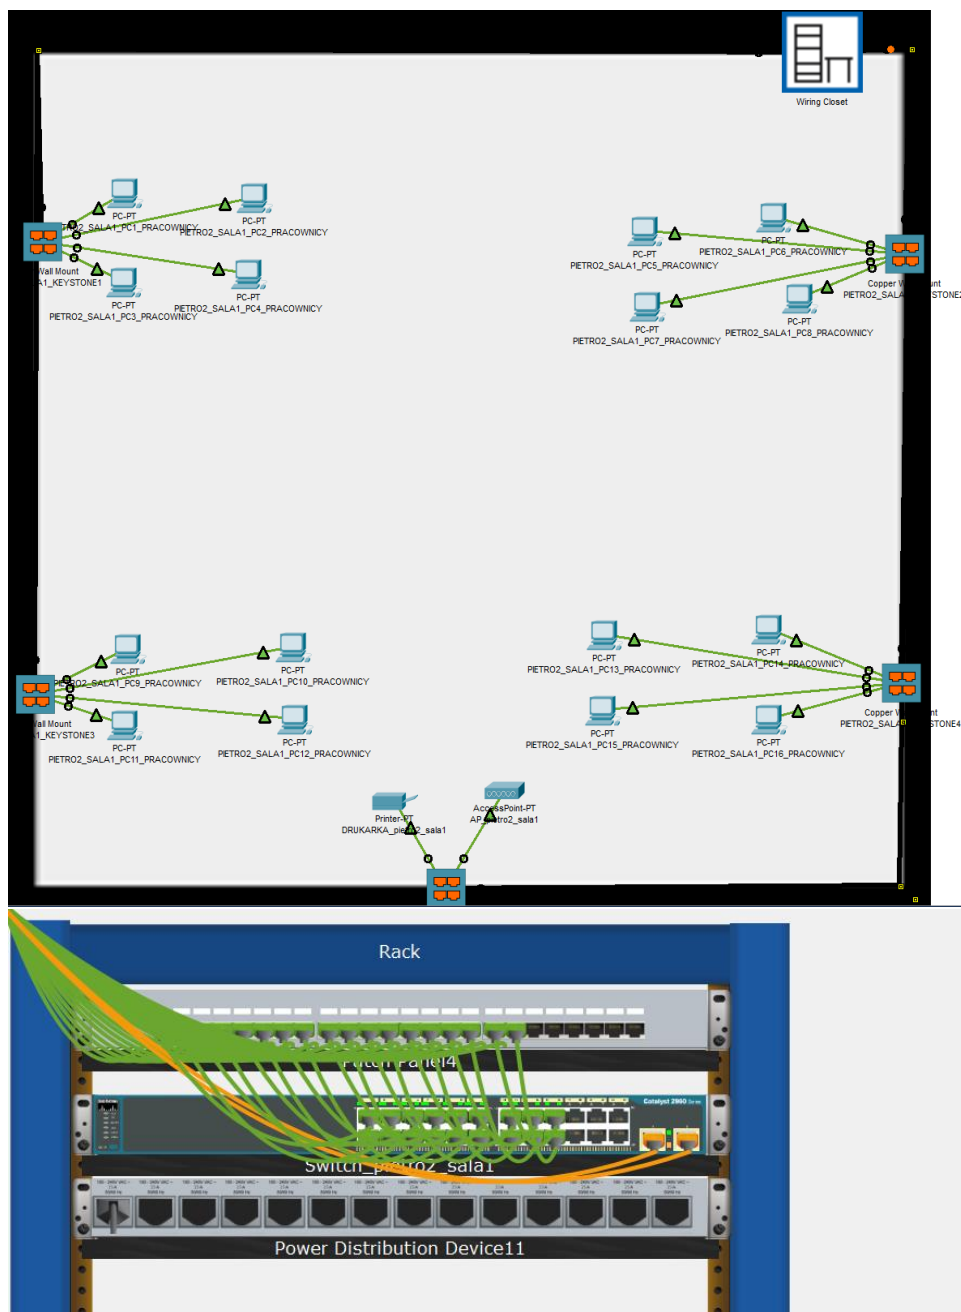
Wiring Closet

PC-PT
PIETRO2_SALA1_PC1_PRACOWNICY
PC-PT
PIETRO2_SALA1_PC2_PRACOWNICY
Wall Mount
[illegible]A1_KEYSTONE1
PC-PT
PIETRO2_SALA1_PC3_PRACOWNICY
PC-PT
PIETRO2_SALA1_PC4_PRACOWNICY

PC-PT
PIETRO2_SALA1_PC5_PRACOWNICY
PC-PT
PIETRO2_SALA1_PC6_PRACOWNICY
Copper W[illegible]nt
PIETRO2_SALA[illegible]STONE2
PC-PT
PIETRO2_SALA1_PC7_PRACOWNICY
PC-PT
PIETRO2_SALA1_PC8_PRACOWNICY

PC-PT
PIETRO2_SALA1_PC9_PRACOWNICY
PC-PT
PIETRO2_SALA1_PC10_PRACOWNICY
Wall Mount
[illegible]1_KEYSTONE3
PC-PT
PIETRO2_SALA1_PC11_PRACOWNICY
PC-PT
PIETRO2_SALA1_PC12_PRACOWNICY

PC-PT
PIETRO2_SALA1_PC13_PRACOWNICY
PC-PT
PIETRO2_SALA1_PC14_PRACOWNICY
Copper W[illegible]nt
PIETRO2_SALA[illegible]STONE4
PC-PT
PIETRO2_SALA1_PC15_PRACOWNICY
PC-PT
PIETRO2_SALA1_PC16_PRACOWNICY

Printer-PT
DRUKARKA_pie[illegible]2_sala1
AccessPoint-PT
AP_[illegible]tro2_sala1

Rack
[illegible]Panel4
Catalyst 2960
Switch_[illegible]tro2_sala1
Power Distribution Device11